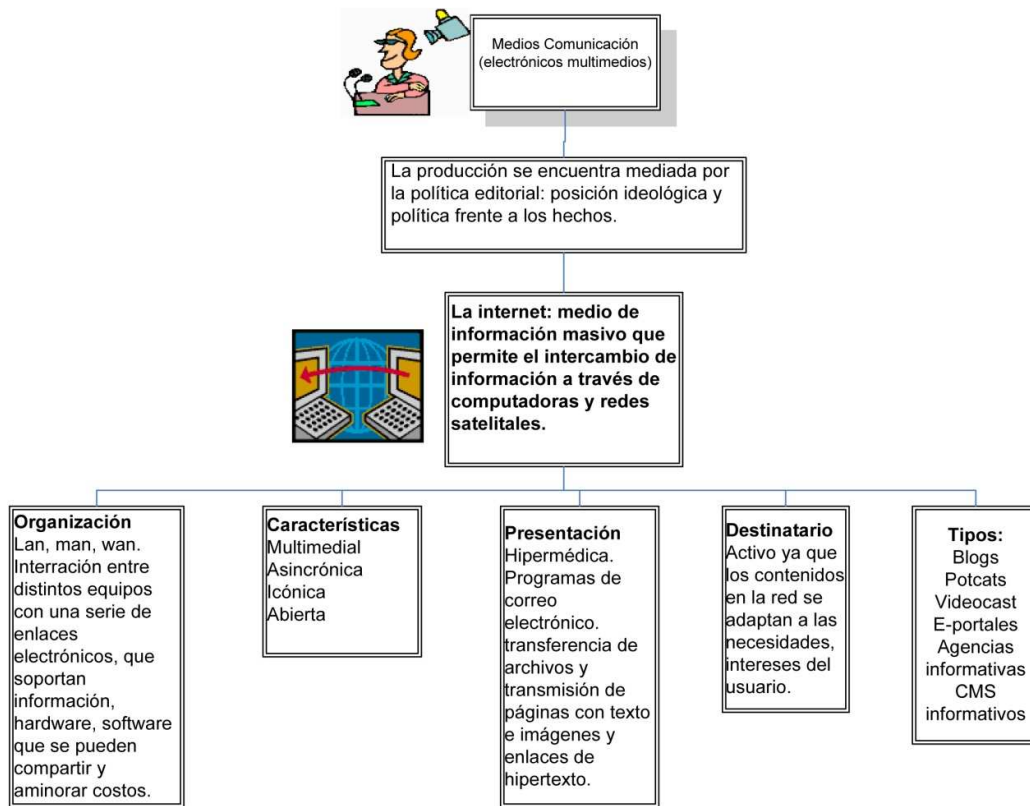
Medios Comunicación (electrónicos multimedios)

La producción se encuentra mediada por la política editorial: posición ideológica y política frente a los hechos.

**La internet: medio de información masivo que permite el intercambio de información a través de computadoras y redes satelitales.**

**Organización**
Lan, man, wan. Interración entre distintos equipos con una serie de enlaces electrónicos, que soportan información, hardware, software que se pueden compartir y aminorar costos.

**Características**
Multimedial
Asincrónica
Icónica
Abierta

**Presentación**
Hipermédica. Programas de correo electrónico. transferencia de archivos y transmisión de páginas con texto e imágenes y enlaces de hipertexto.

**Destinatario**
Activo ya que los contenidos en la red se adaptan a las necesidades, intereses del usuario.

**Tipos:**
Blogs
Potcats
Videocast
E-portales
Agencias informativas
CMS informativos